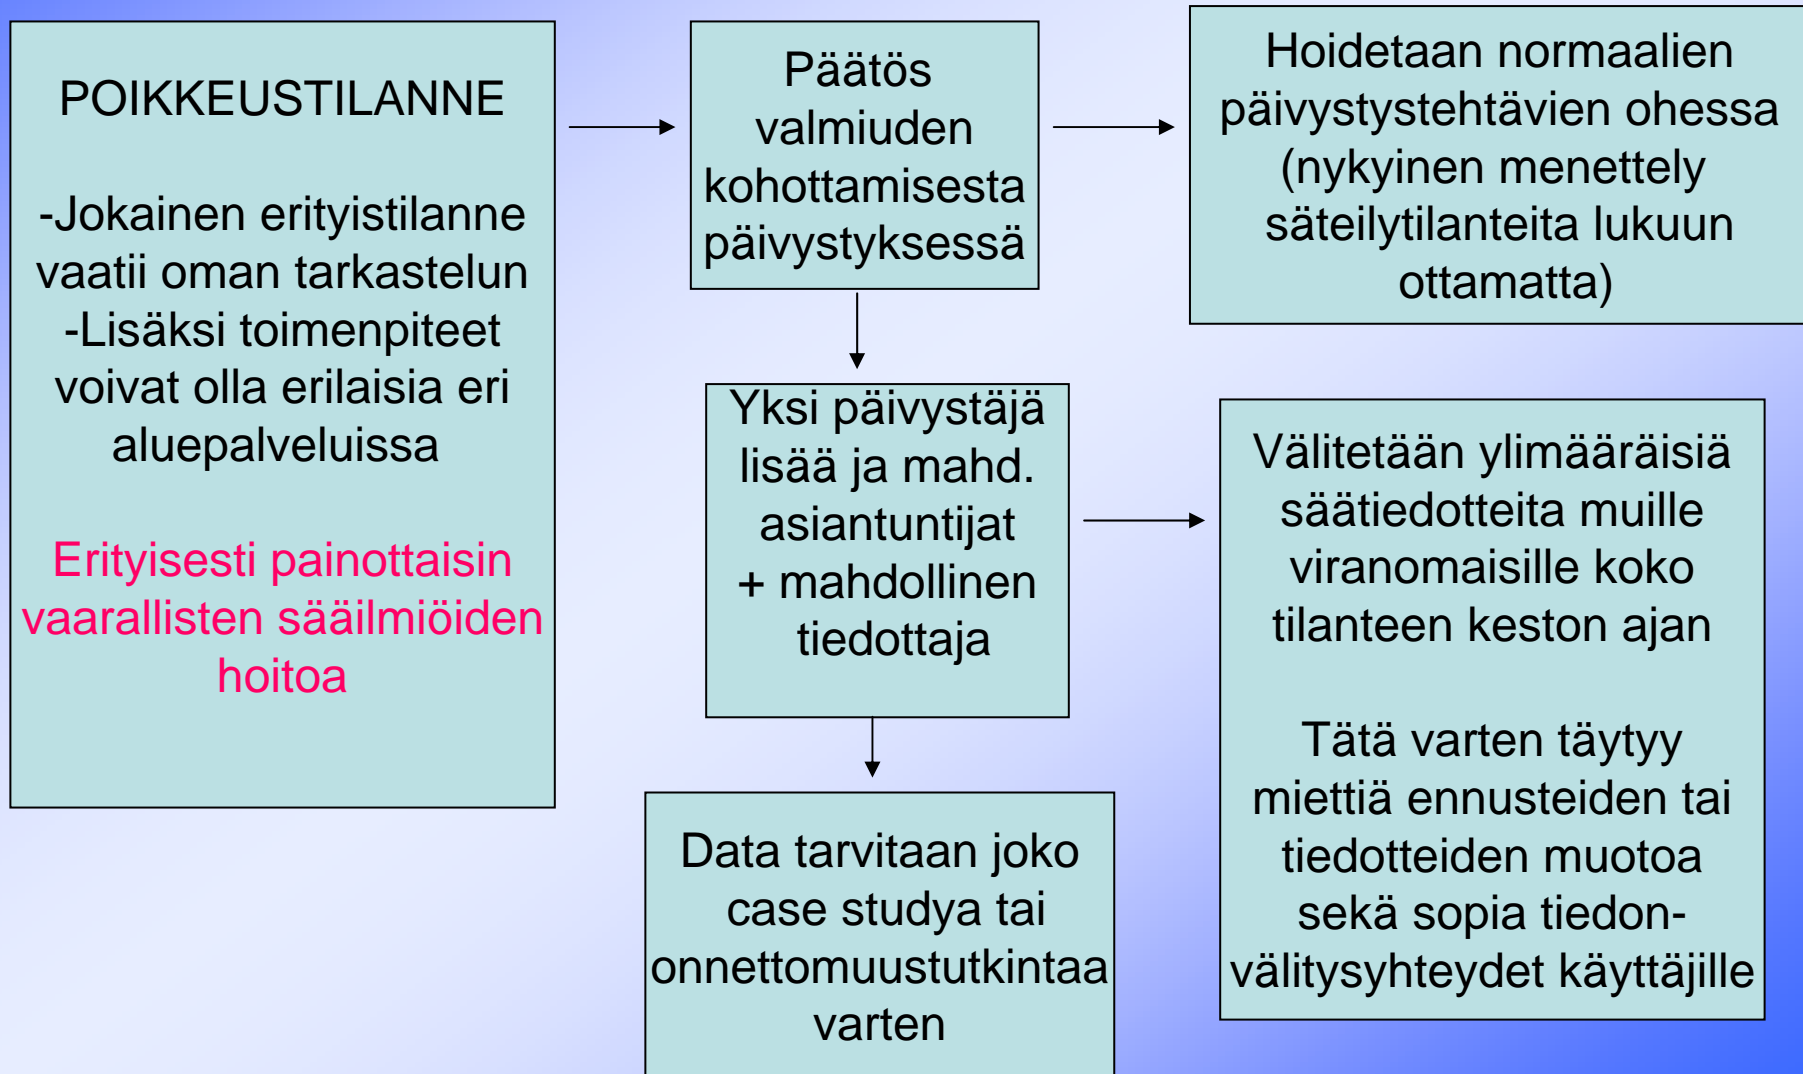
POIKKEUSTILANNE

-Jokainen erityistilanne vaatii oman tarkastelun
-Lisäksi toimenpiteet voivat olla erilaisia eri aluepalveluissa

Erityisesti painottaisin vaarallisten sääilmiöiden hoitoa

Päätös valmiuden kohottamisesta päivystyksessä

Hoidetaan normaalien päivystystehtävien ohessa (nykyinen menettely säteilytilanteita lukuun ottamatta)

Yksi päivystäjä lisää ja mahd. asiantuntijat + mahdollinen tiedottaja

Välitetään ylimääräisiä säätiedotteita muille viranomaisille koko tilanteen keston ajan

Tätä varten täytyy miettiä ennusteiden tai tiedotteiden muotoa sekä sopia tiedonvälitysyhteydet käyttäjille

Data tarvitaan joko case studya tai onnettomuustutkintaa varten